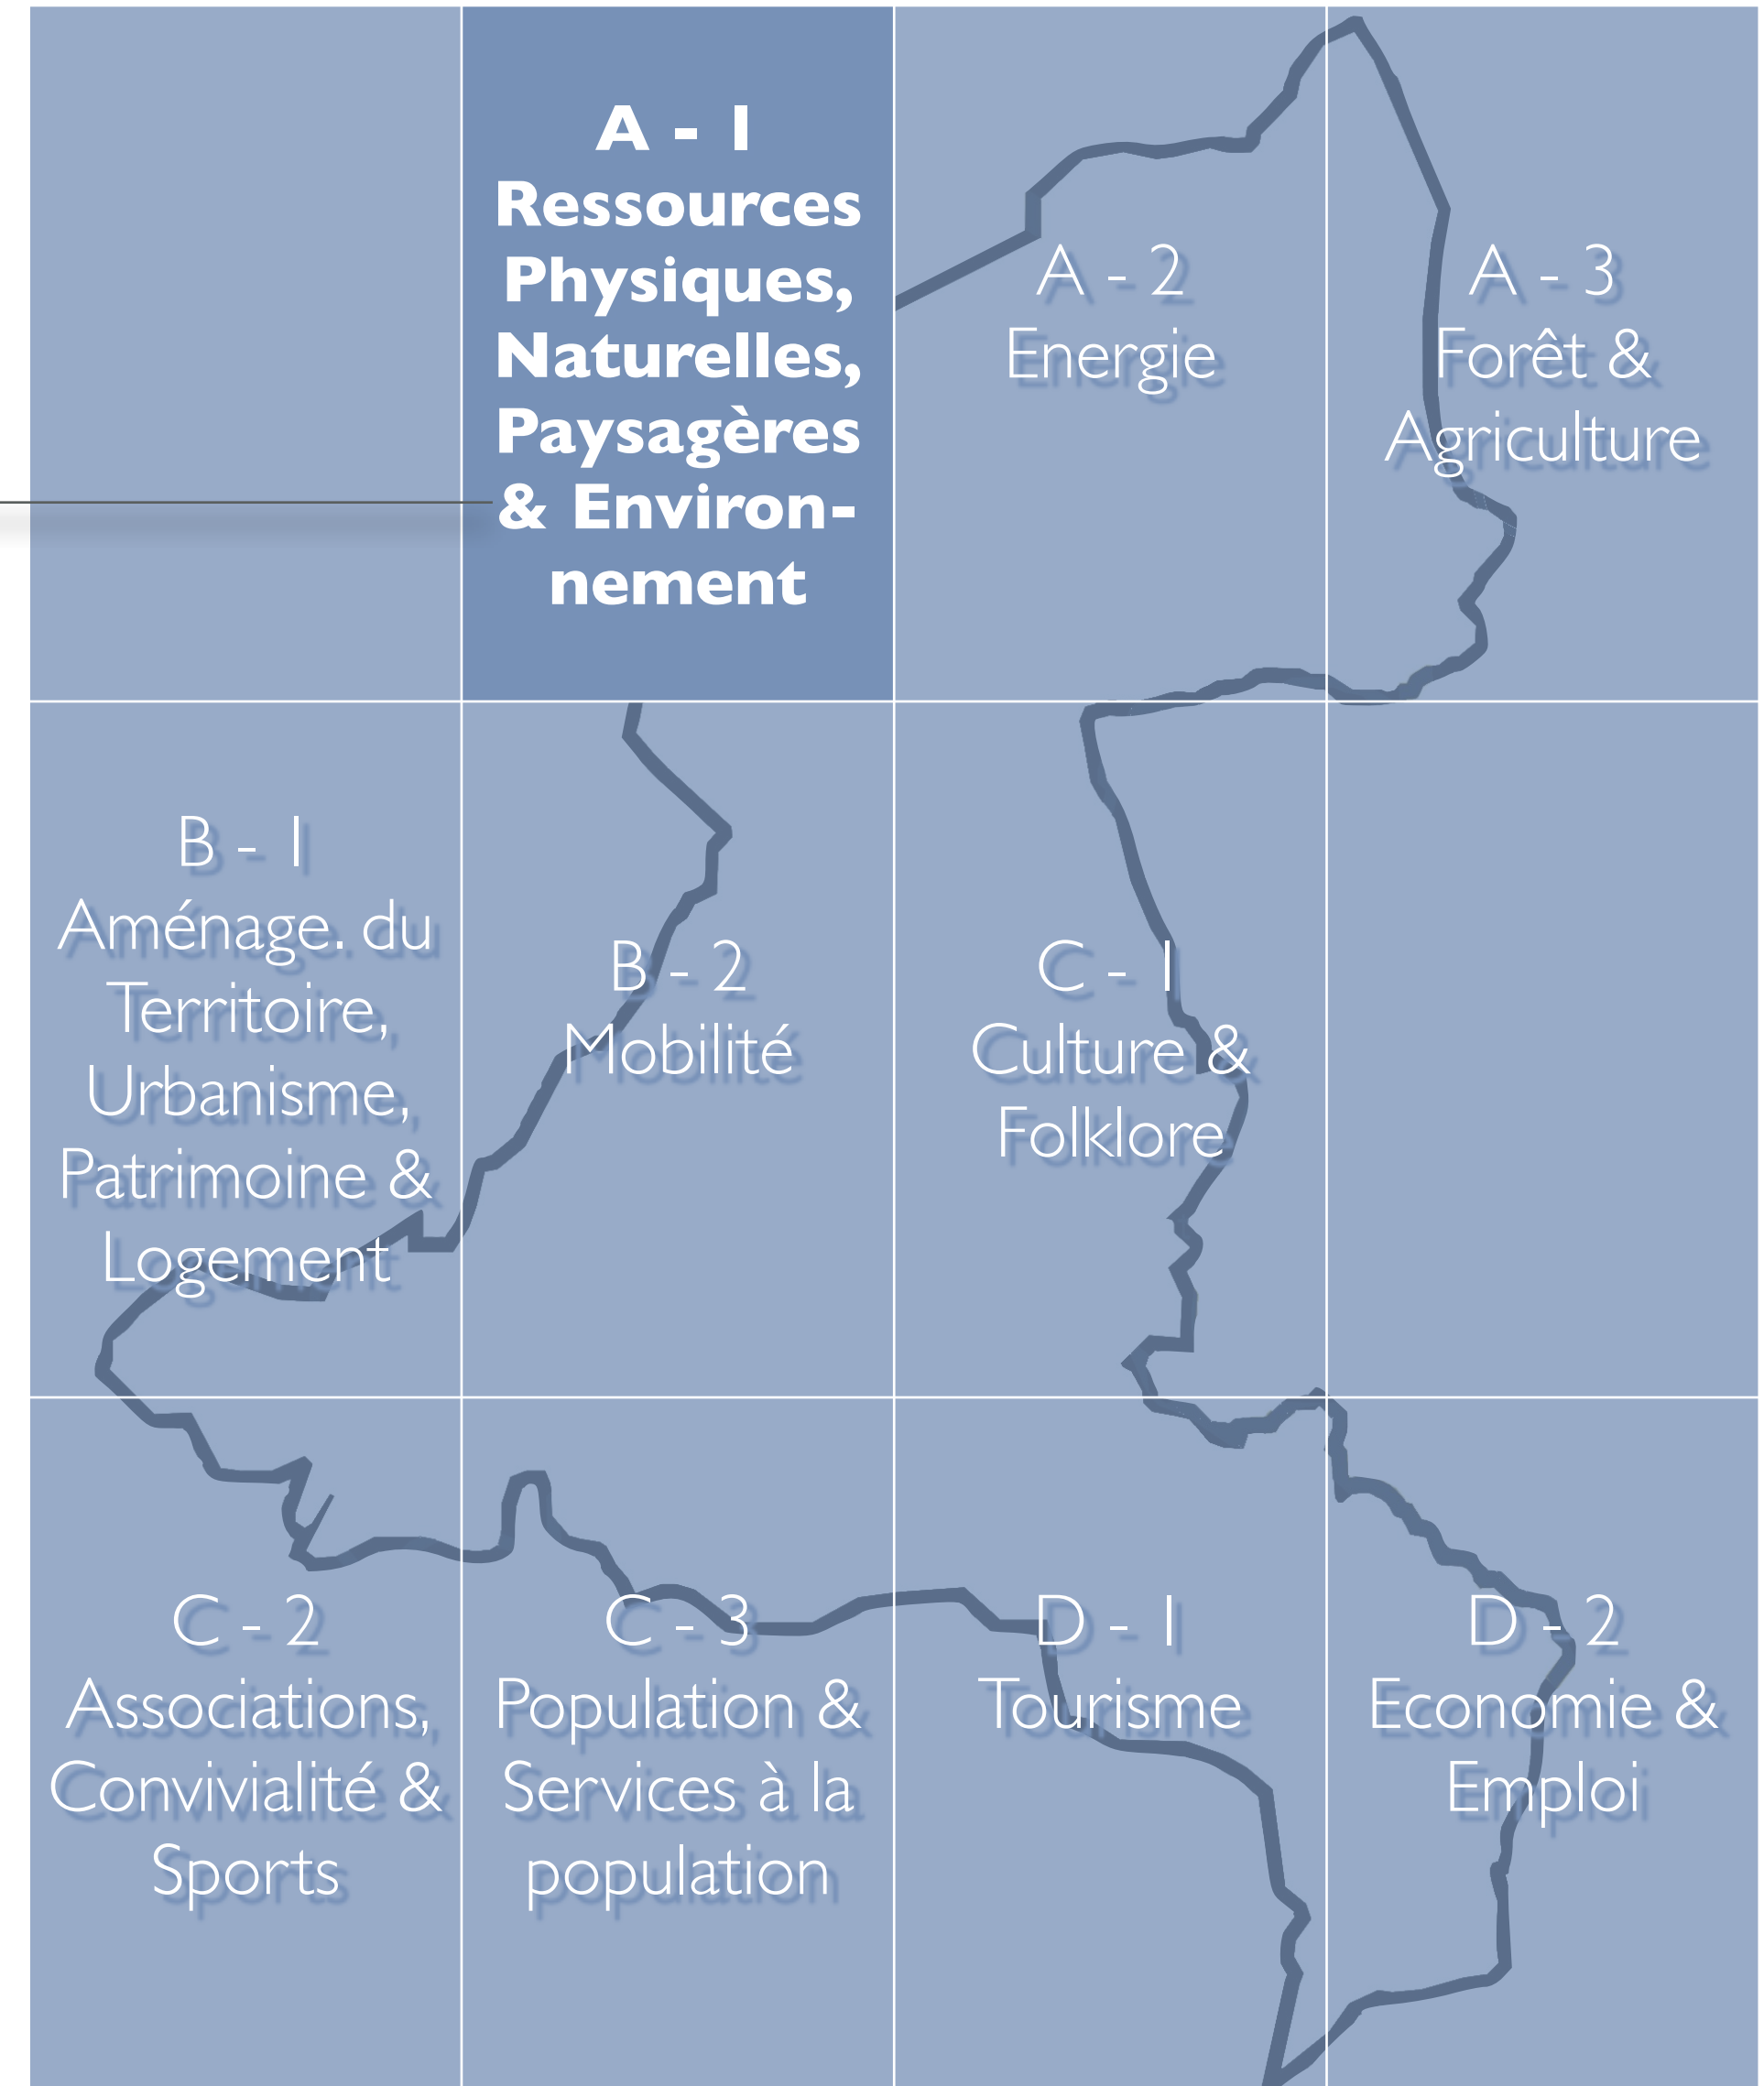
| | A - 1 Ressources Physiques, Naturelles, Paysagères & Environnement | A - 2 Energie | A - 3 Forêt & Agriculture |
|---|---|---|---|
| B - 1 Aménage. du Territoire, Urbanisme, Patrimoine & Logement | B - 2 Mobilité | C - 1 Culture & Folklore | |
| C - 2 Associations, Convivialité & Sports | C - 3 Population & Services à la population | D - 1 Tourisme | D - 2 Economie & Emploi |